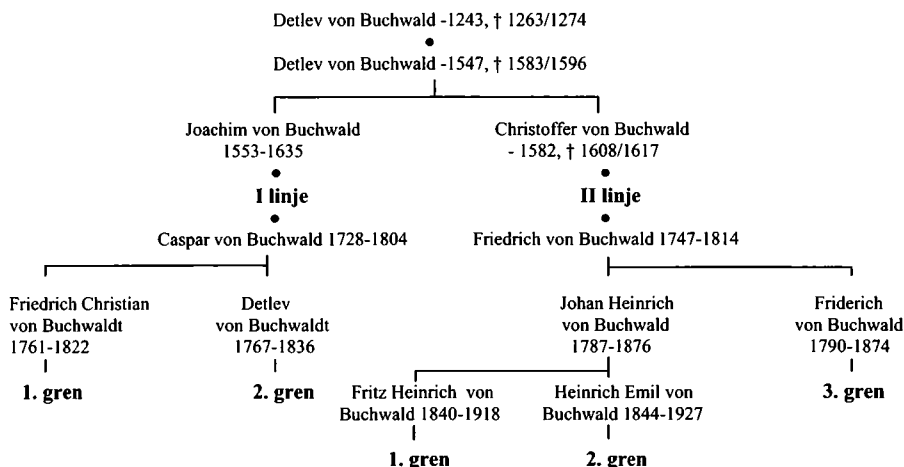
Detlev von Buchwald -1243, † 1263/1274

Detlev von Buchwald -1547, † 1583/1596

Joachim von Buchwald 1553-1635

I linje

Caspar von Buchwald 1728-1804

Friedrich Christian von Buchwaldt 1761-1822

1. gren

Detlev von Buchwaldt 1767-1836

2. gren

Christoffer von Buchwald - 1582, † 1608/1617

II linje

Friedrich von Buchwald 1747-1814

Johan Heinrich von Buchwald 1787-1876

Fritz Heinrich von Buchwald 1840-1918

1. gren

Heinrich Emil von Buchwald 1844-1927

2. gren

Friderich von Buchwald 1790-1874

3. gren